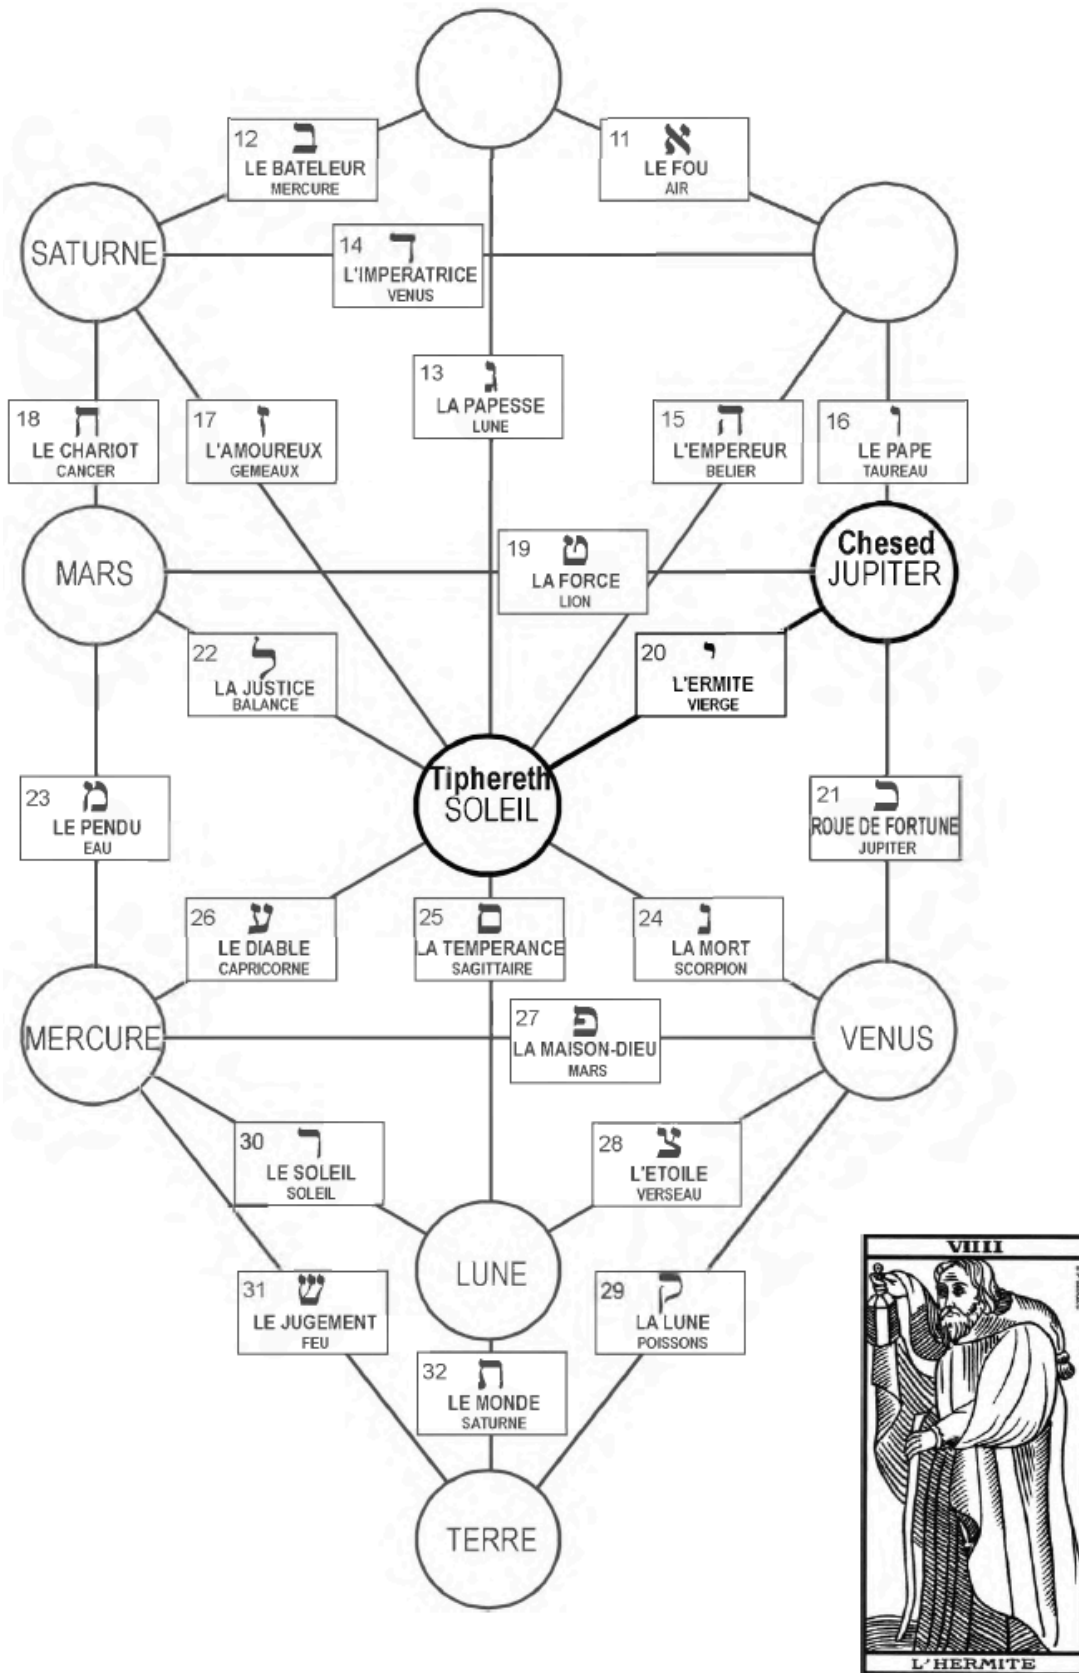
12 ב
LE BATELEUR
MERCURE

11 א
LE FOU
AIR

SATURNE

14 ד
L'IMPERATRICE
VENUS

13 ג
LA PAPESSE
LUNE

18 ח
LE CHARIOT
CANCER

17 ז
L'AMOUREUX
GEMEAUX

15 ה
L'EMPEREUR
BELIER

16 ו
LE PAPE
TAUREAU

MARS

19 ט
LA FORCE
LION

Chesed
JUPITER

22 ל
LA JUSTICE
BALANCE

20 י
L'ERMITE
VIERGE

Tiphereth
SOLEIL

23 מ
LE PENDU
EAU

21 כ
ROUE DE FORTUNE
JUPITER

26 ע
LE DIABLE
CAPRICORNE

25 ס
LA TEMPERANCE
SAGITTAIRE

24 נ
LA MORT
SCORPION

MERCURE

27 פ
LA MAISON-DIEU
MARS

VENUS

30 ר
LE SOLEIL
SOLEIL

28 צ
L'ETOILE
VERSEAU

LUNE

31 ש
LE JUGEMENT
FEU

29 ק
LA LUNE
POISSONS

32 ת
LE MONDE
SATURNE

TERRE

VIIII
L'HERMITE